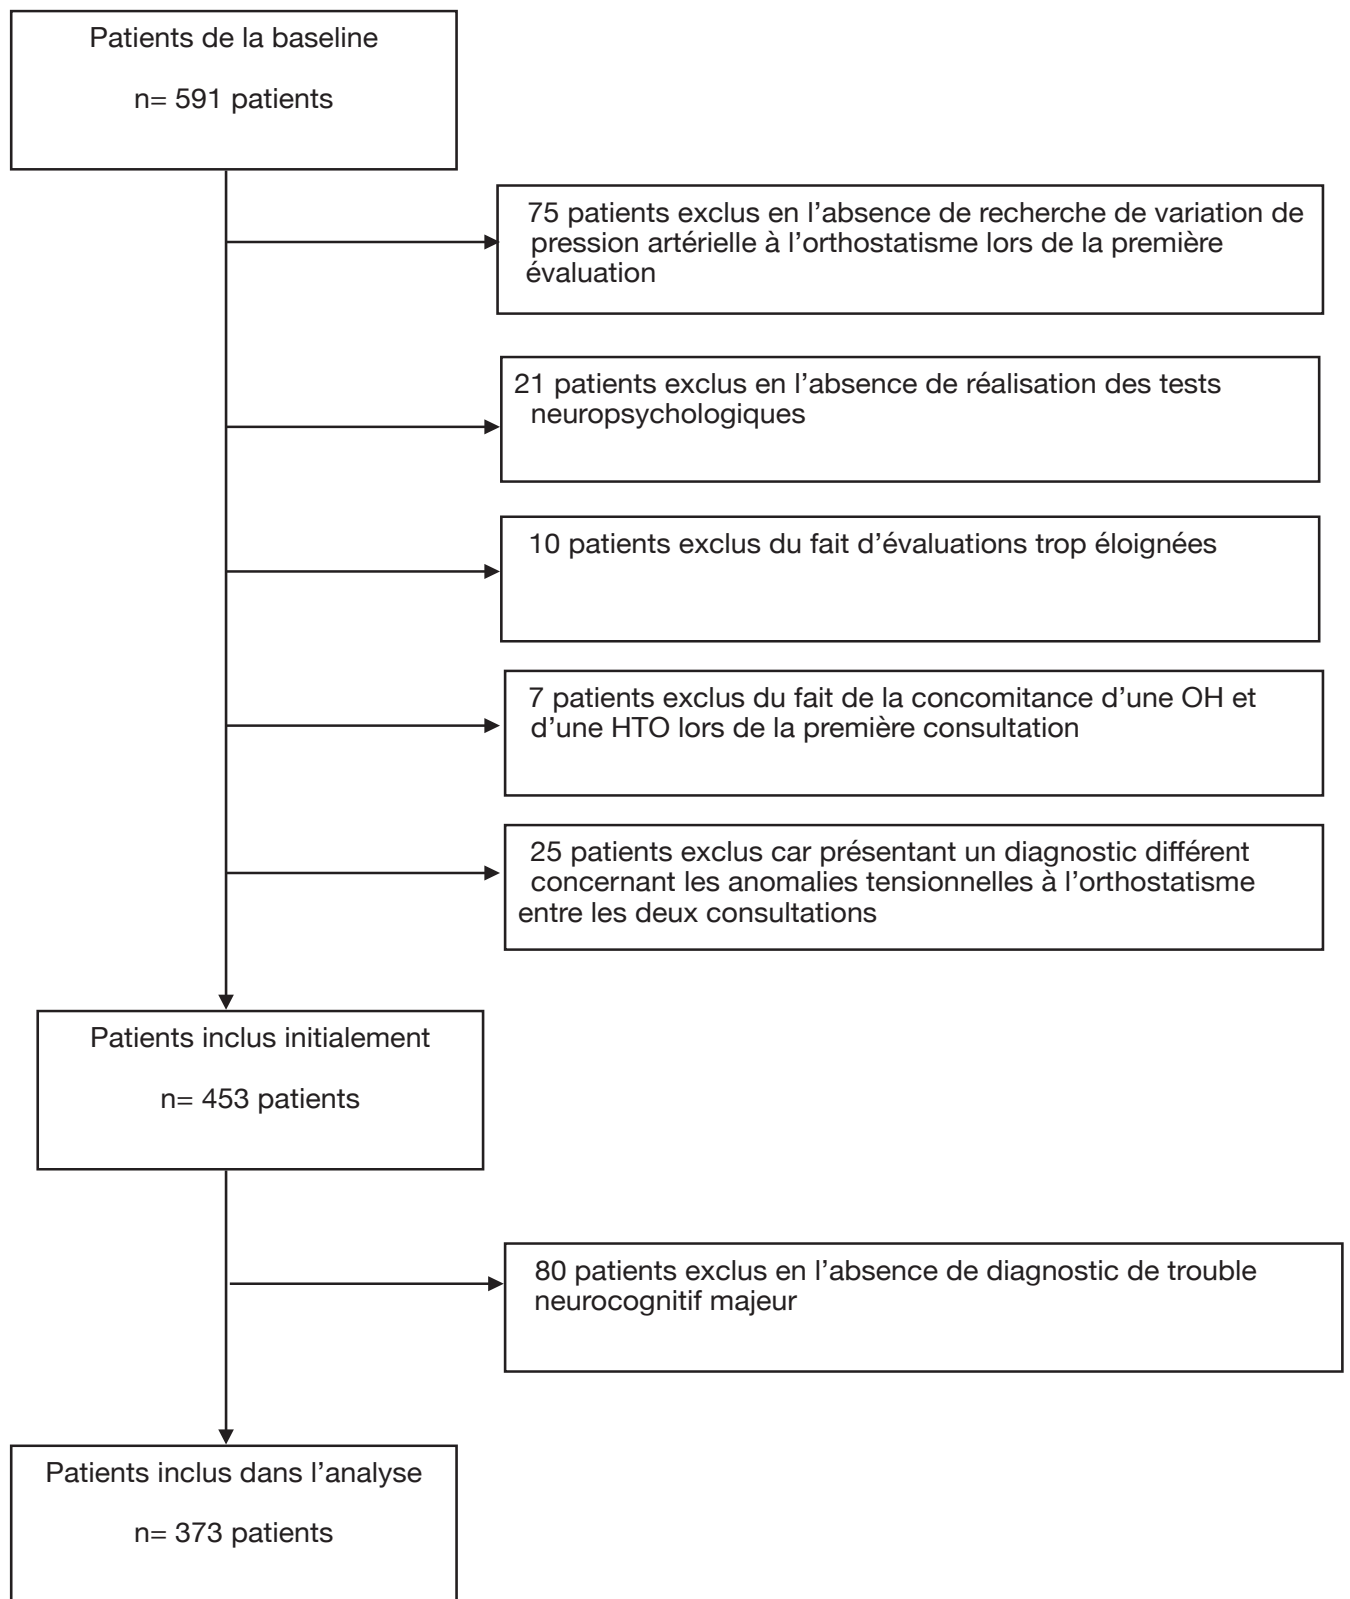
Patients de la baseline

n= 591 patients

75 patients exclus en l’absence de recherche de variation de pression artérielle à l’orthostatisme lors de la première évaluation

21 patients exclus en l’absence de réalisation des tests neuropsychologiques

10 patients exclus du fait d’évaluations trop éloignées

7 patients exclus du fait de la concomitance d’une OH et d’une HTO lors de la première consultation

25 patients exclus car présentant un diagnostic différent concernant les anomalies tensionnelles à l’orthostatisme entre les deux consultations

Patients inclus initialement

n= 453 patients

80 patients exclus en l’absence de diagnostic de trouble neurocognitif majeur

Patients inclus dans l’analyse

n= 373 patients